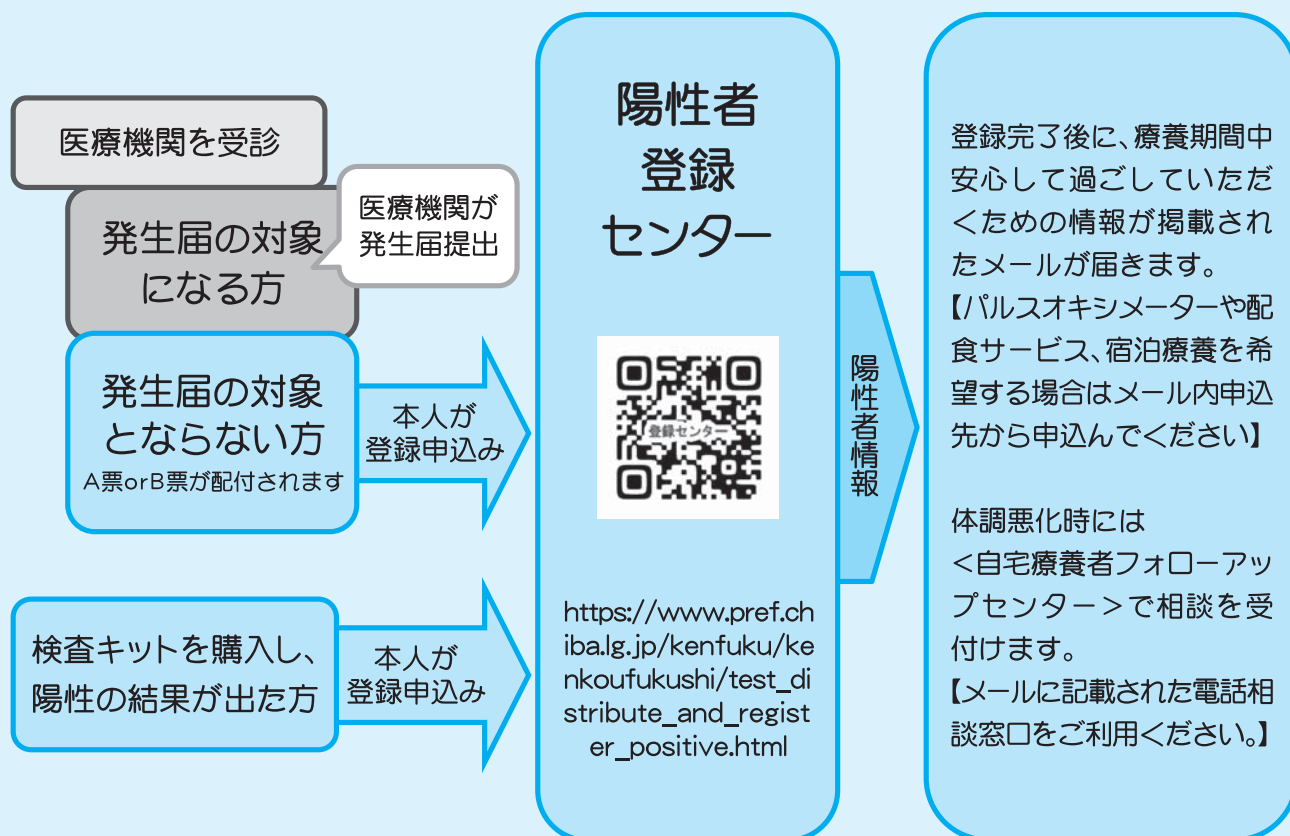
医療機関を受診

発生届の対象になる方

医療機関が発生届提出

発生届の対象とならない方
A票orB票が配付されます

本人が登録申込み

検査キットを購入し、陽性の結果が出た方

本人が登録申込み

陽性者登録センター

登録センター

https://www.pref.chiba.lg.jp/kenfuku/kenkoufukushi/test_distribute_and_register_positive.html

陽性者情報

登録完了後に、療養期間中安心して過ごしていただくための情報が掲載されたメールが届きます。
【パルスオキシメーターや配食サービス、宿泊療養を希望する場合はメール内申込先から申込んでください】

体調悪化時には
<自宅療養者フォローアップセンター>で相談を受付けます。
【メールに記載された電話相談窓口をご利用ください。】